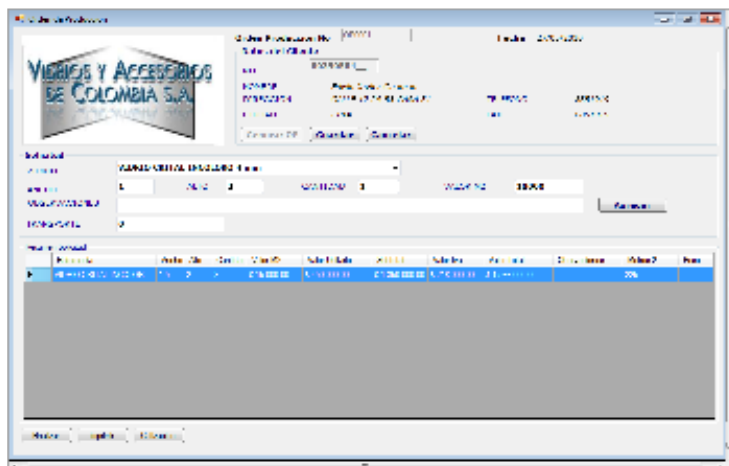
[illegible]

VIDRIOS Y ACCESORIOS DE COLOMBIA S.A.

Orden Provisional No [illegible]

Fecha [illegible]

Datos del Cliente

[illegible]

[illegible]

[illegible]

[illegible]

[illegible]

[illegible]

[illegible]

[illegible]

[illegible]

Guardar

Cancelar

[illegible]

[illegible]

VIDRIO CRISTAL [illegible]

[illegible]

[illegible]

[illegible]

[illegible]

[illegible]

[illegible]

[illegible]

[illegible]

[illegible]

Agregar

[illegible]

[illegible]

| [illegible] | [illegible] | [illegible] | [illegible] | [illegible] | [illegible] | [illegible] | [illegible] | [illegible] | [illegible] | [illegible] | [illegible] |
|---|---|---|---|---|---|---|---|---|---|---|---|
| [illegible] | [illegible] | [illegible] | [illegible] | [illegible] | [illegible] | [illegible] | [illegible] | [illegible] | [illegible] | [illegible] | |

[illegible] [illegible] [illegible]